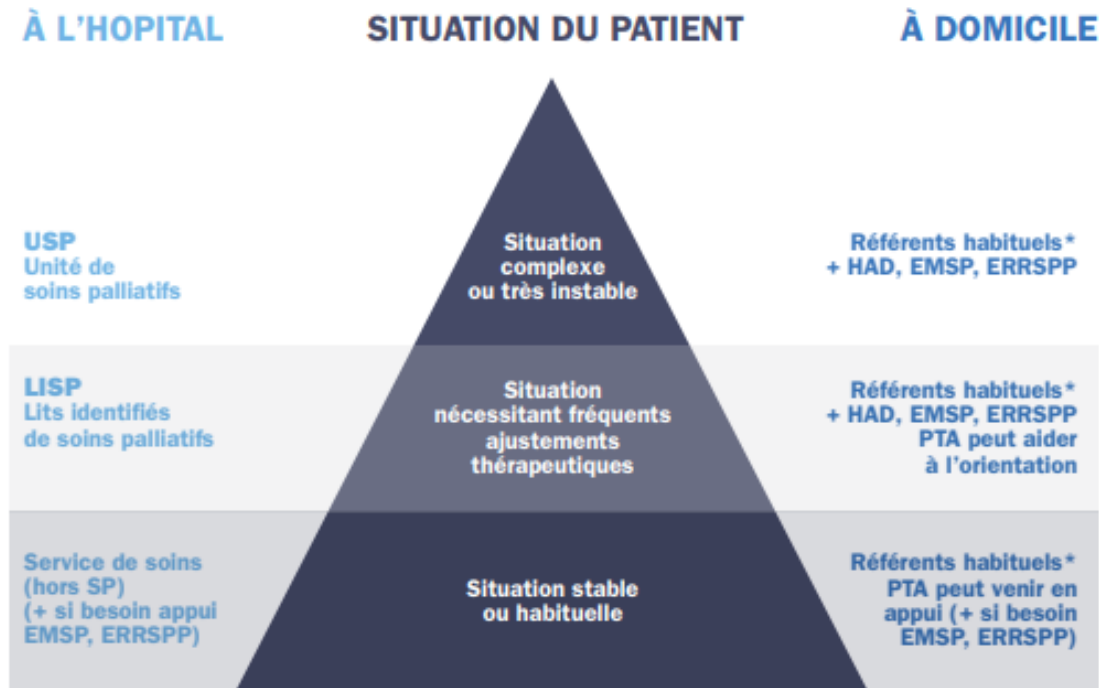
À L'HOPITAL

SITUATION DU PATIENT

À DOMICILE

USP
Unité de soins palliatifs

Situation complexe ou très instable

Référents habituels* + HAD, EMSP, ERRSPP

LISP
Lits identifiés de soins palliatifs

Situation nécessitant fréquents ajustements thérapeutiques

Référents habituels* + HAD, EMSP, ERRSPP PTA peut aider à l'orientation

Service de soins (hors SP) (+ si besoin appui EMSP, ERRSPP)

Situation stable ou habituelle

Référents habituels* PTA peut venir en appui (+ si besoin EMSP, ERRSPP)